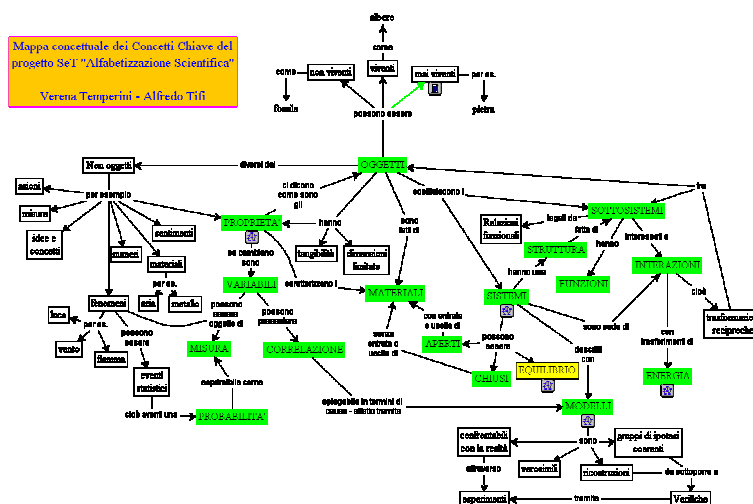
Mappa concettuale dei Concetti Chiave del progetto SeT "Alfabetizzazione Scientifica"

Verena Temperini - Alfredo Tifi

albero

come

come

non viventi

viventi

mai viventi

per es.

fossile

possono essere

pietra

Non oggetti

diversi dai

OGGETTI

si dicono come sono gli

costituiscono i

tra

azioni

per esempio

misure

sentimenti

PROPRIETA'

hanno

sono fatti di

SOTTOSISTEMI

idee e concetti

numeri

materiali

se cambiano sono

tangibilità

dimensioni limitate

Relazioni funzionali

legati da

fatte di

interagenti e

per es.

STRUTTURA

hanno

aria

metallo

VARIABILI

caratterizzano i

MATERIALI

hanno una

FUNZIONI

INTERAZIONI

fenomeni

possono essere oggetto di

possono presentare

SISTEMI

cioè

luce

per es.

possono essere

con entrata e uscita di

sono sede di

trasformazioni reciproche

vento

fiamma

MISURA

CORRELAZIONE

senza entrata o uscita di

APERTI

possono essere

descritti con

con trasferimenti di

eventi statistici

esprimibile come

CHIUSI

EQUILIBRIO

ENERGIA

cioè eventi una

PROBABILITA'

spiegabile in termini di causa - effetto tramite

MODELLI

confrontabili con la realtà

sono

gruppi di ipotesi coerenti

attraverso

verosimili

ricostruzioni

da sottoporre a

esperimenti

tramite

Verifiche